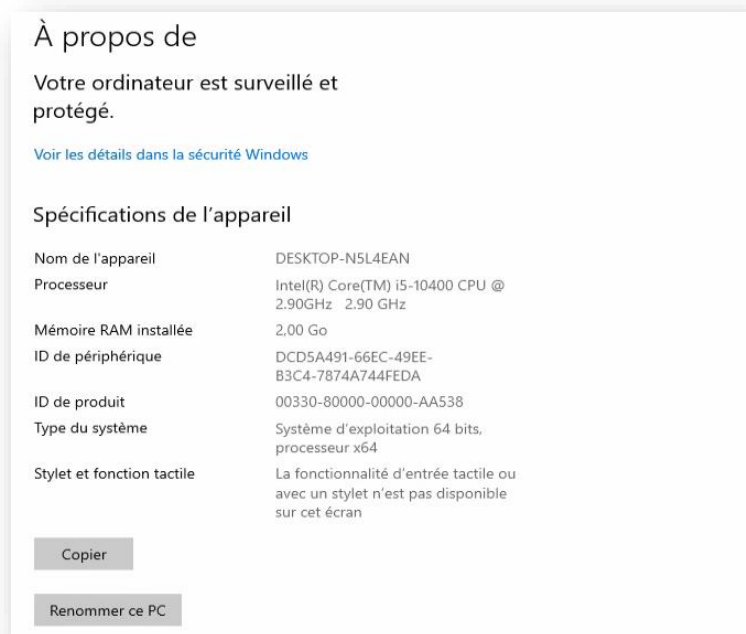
À propos de

Votre ordinateur est surveillé et protégé.

Voir les détails dans la sécurité Windows

Spécifications de l’appareil

| | |
|---|---|
| Nom de l'appareil | DESKTOP-N5L4EAN |
| Processeur | Intel(R) Core(TM) i5-10400 CPU @ 2.90GHz 2.90 GHz |
| Mémoire RAM installée | 2,00 Go |
| ID de périphérique | DCD5A491-66EC-49EE-B3C4-7874A744FEDA |
| ID de produit | 00330-80000-00000-AA538 |
| Type du système | Système d'exploitation 64 bits, processeur x64 |
| Stylet et fonction tactile | La fonctionnalité d'entrée tactile ou avec un stylet n’est pas disponible sur cet écran |

Copier

Renommer ce PC